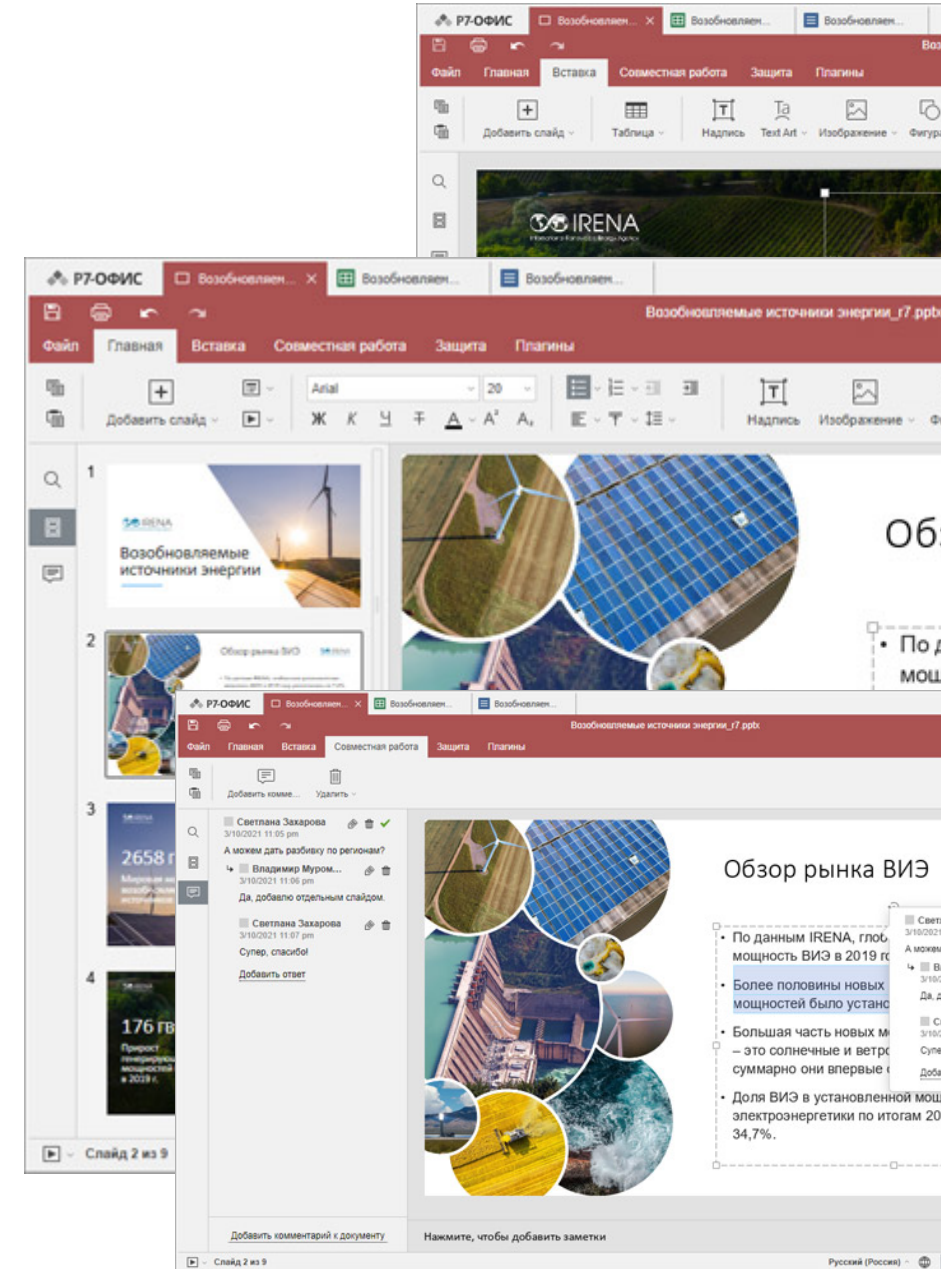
Р7-ОФИС Возобновляем... Возобновляем... Возобновляем...

Файл Главная Вставка Совместная работа Защита Плагины

Добавить слайд Таблица Надпись Text Art Изображение Фигура

IRENA

Р7-ОФИС Возобновляем... Возобновляем... Возобновляем...

Возобновляемые источники энергии_r7.pptx

Файл Главная Вставка Совместная работа Защита Плагины

Arial 20

Добавить слайд

Ж К Ч Т A A² A₁

Надпись Изображение

1

IRENA

Возобновляемые источники энергии

2

Обзор рынка ВИЭ

3

2658 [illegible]

4

176 ГВ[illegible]

Прирост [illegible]

в 2019 г.

Слайд 2 из 9

Об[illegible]

• По д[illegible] мощ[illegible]

Р7-ОФИС Возобновляем... Возобновляем... Возобновляем...

Возобновляемые источники энергии_r7.pptx

Файл Главная Вставка Совместная работа Защита Плагины

Добавить комме... Удалить

Светлана Захарова
3/10/2021 11:05 pm
А можем дать разбивку по регионам?

Владимир Муром...
3/10/2021 11:06 pm
Да, добавлю отдельным слайдом.

Светлана Захарова
3/10/2021 11:07 pm
Супер, спасибо!

Добавить ответ

Добавить комментарий к документу

Обзор рынка ВИЭ

• По данным IRENA, глоб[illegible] мощность ВИЭ в 2019 го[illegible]

• Более половины новых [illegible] мощностей было устано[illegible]

• Большая часть новых м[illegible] – это солнечные и ветро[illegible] суммарно они впервые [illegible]

• Доля ВИЭ в установленной мощ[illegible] электроэнергетики по итогам 20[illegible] 34,7%.

Свет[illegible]
3/10/2021
А можем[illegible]
В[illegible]
3/10/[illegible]
Да, д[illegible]
С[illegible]
3/10/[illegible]
Супе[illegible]
Доба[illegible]

Нажмите, чтобы добавить заметки

Слайд 2 из 9

Русский (Россия)